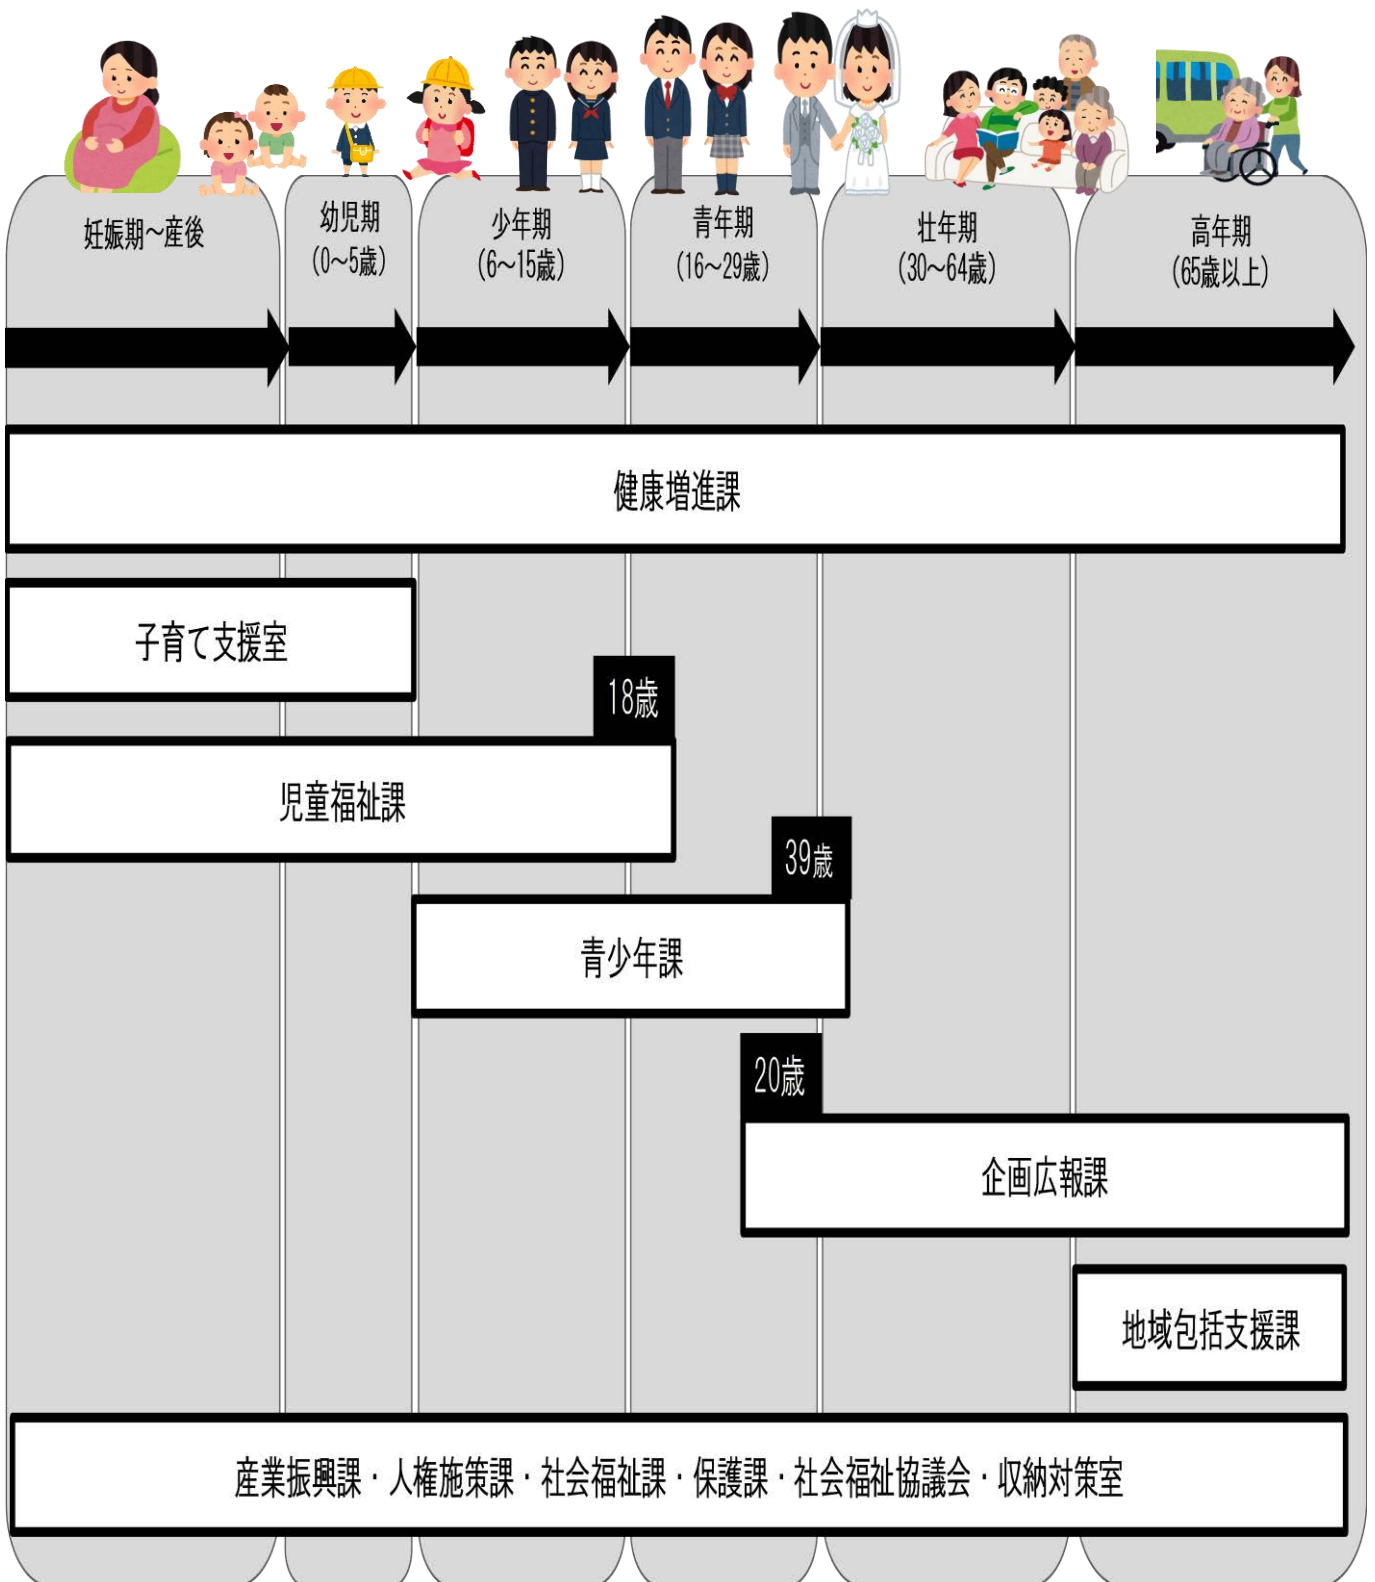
妊娠期~産後

幼児期
(0~5歳)

少年期
(6~15歳)

青年期
(16~29歳)

壮年期
(30~64歳)

高年期
(65歳以上)

健康増進課

子育て支援室

18歳

児童福祉課

39歳

青少年課

20歳

企画広報課

地域包括支援課

産業振興課・人権施策課・社会福祉課・保護課・社会福祉協議会・収納対策室